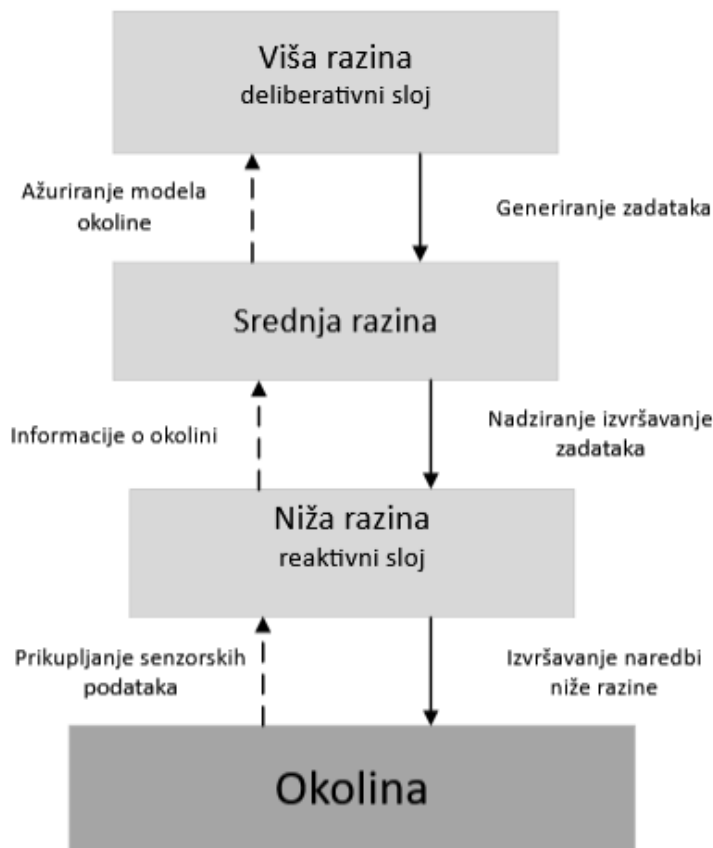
Viša razina
deliberativni sloj

Ažuriranje modela okoline

Generiranje zadataka

Srednja razina

Informacije o okolini

Nadziranje izvršavanje zadataka

Niža razina
reaktivni sloj

Prikupljanje senzorskih podataka

Izvršavanje naredbi niže razine

Okolina